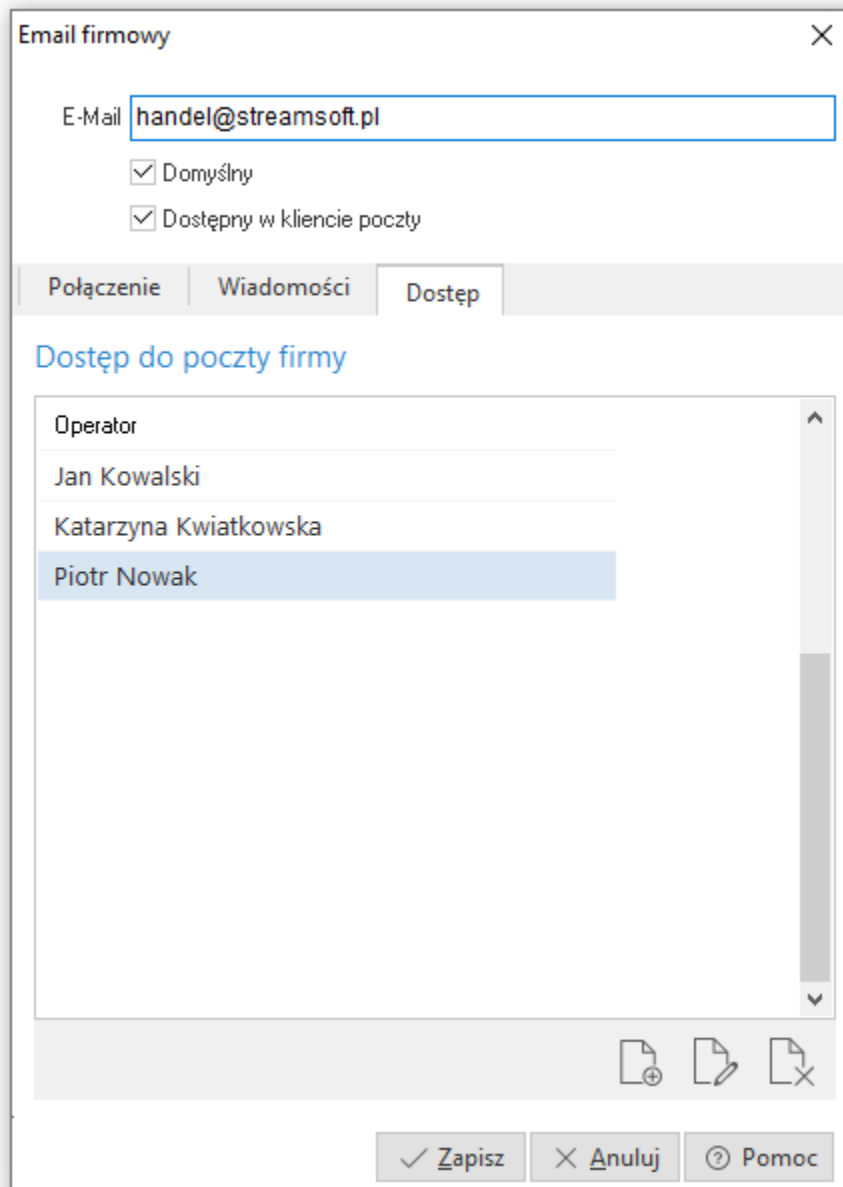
Email firmowy

E-Mail handel@streamsoft.pl

Domyślny

Dostępny w kliencie poczty

Połączenie | Wiadomości | Dostęp

Dostęp do poczty firmy

| Operator |
|---|
| Jan Kowalski |
| Katarzyna Kwiatkowska |
| Piotr Nowak |

Zapisz | Anuluj | Pomoc